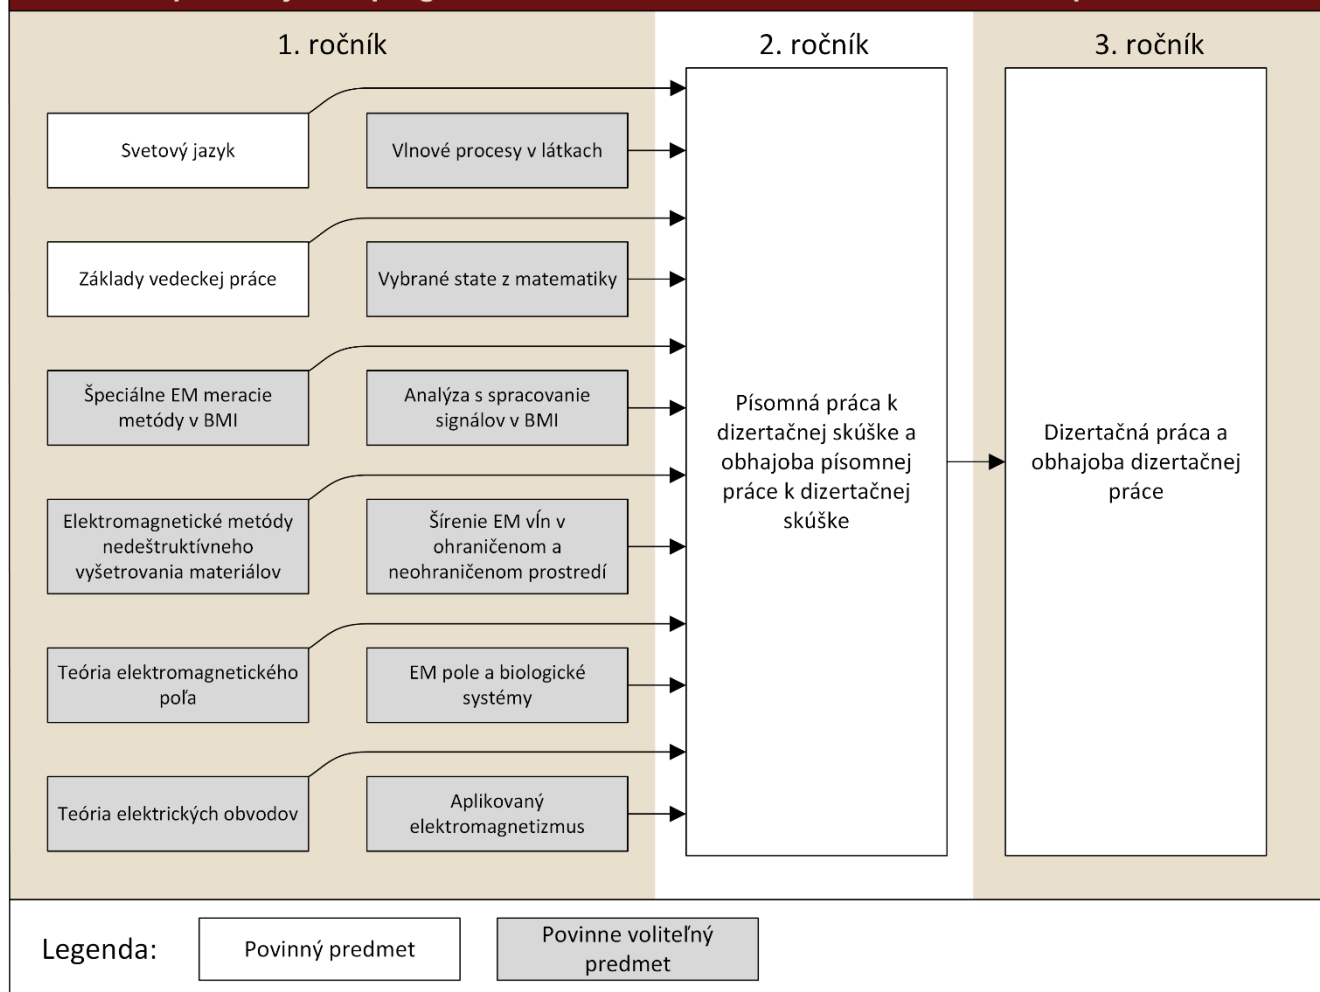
1. ročník

2. ročník

3. ročník

Svetový jazyk

Vlnové procesy v látkach

Základy vedeckej práce

Vybrané state z matematiky

Špeciálne EM meracie metódy v BMI

Analýza s spracovanie signálov v BMI

Elektromagnetické metódy nedeštruktívneho vyšetrovania materiálov

Šírenie EM vĺn v ohraničenom a neohraničenom prostredí

Teória elektromagnetického poľa

EM pole a biologické systémy

Teória elektrických obvodov

Aplikovaný elektromagnetizmus

Písomná práca k dizertačnej skúške a obhajoba písomnej práce k dizertačnej skúške

Dizertačná práca a obhajoba dizertačnej práce

Legenda:

Povinný predmet

Povinne voliteľný predmet